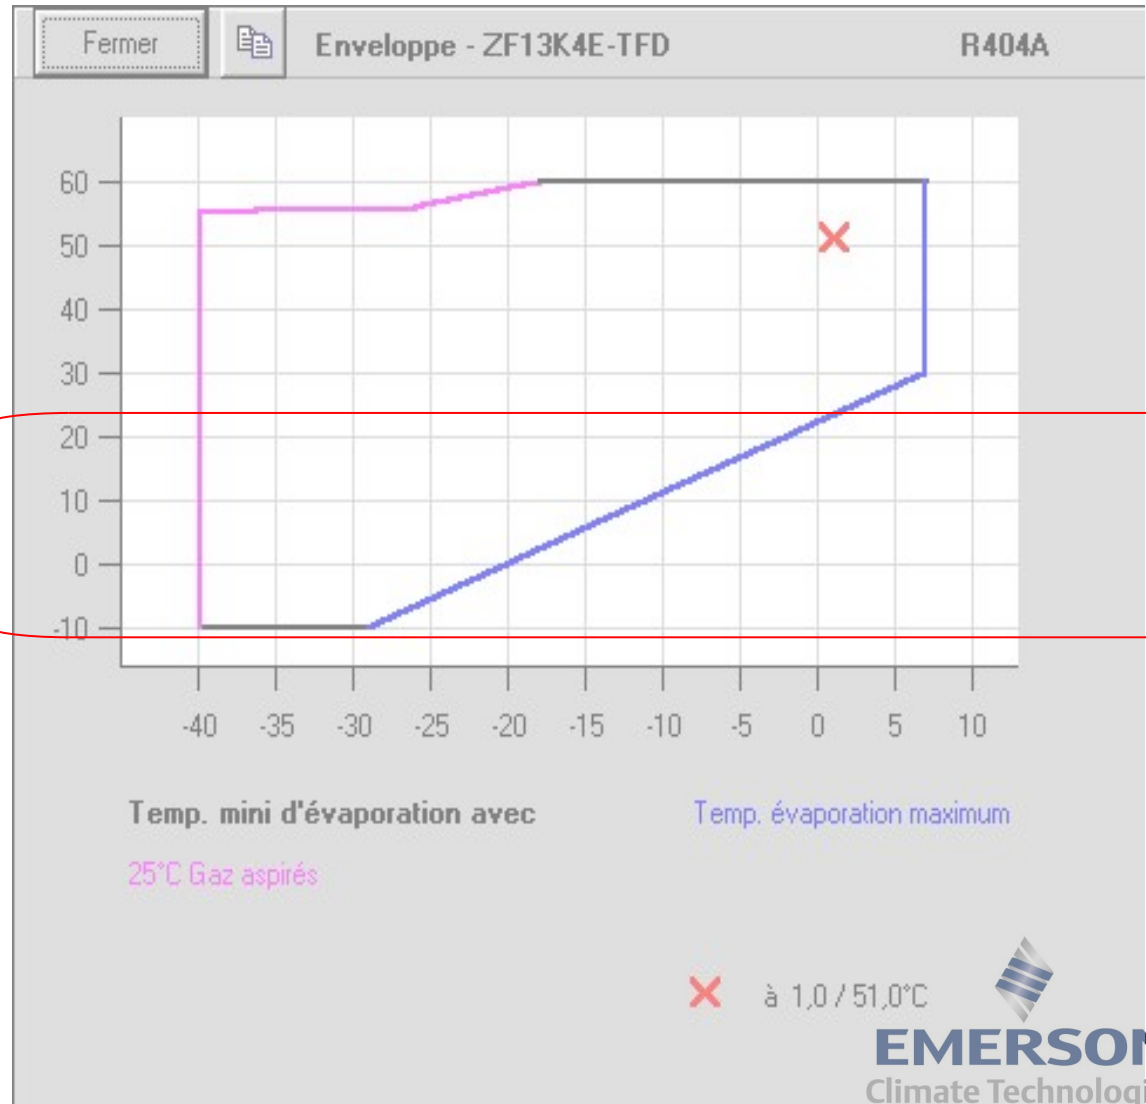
Fermer

Enveloppe - ZF13K4E-TFD

R404A

60
50
40
30
20
10
0
-10

-40 -35 -30 -25 -20 -15 -10 -5 0 5 10

Temp. mini d'évaporation avec

25°C Gaz aspirés

Temp. évaporation maximum

à 1,0 / 51,0°C

EMERSO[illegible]
Climate Technolog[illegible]